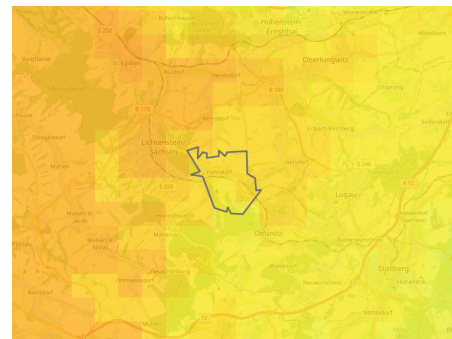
Hohenstein-Ernstthal
Wüstenbrand
Mittelbach
Rüsdorf
St. Egidien
Oberlungwitz
Hermsdorf
Kuhschnappel
Gersdorf
Lichtenstein Sachsen
Bernsdorf
Erlbach-Kirchberg
Seifersdorf
Stangendorf
Hohndorf
Mülsen
Oelsnitz
Lugau
Niederwürschnitz
Neuwiese
Stollberg
Hartenstein
Ortmannsdorf
Neuwürschnitz
Niederdorf
Mitteldorf
Reinsdorf
Mosel
Hoheneck
B 173
B 180
S 255
S 258
B 169
A 72
S 242
72